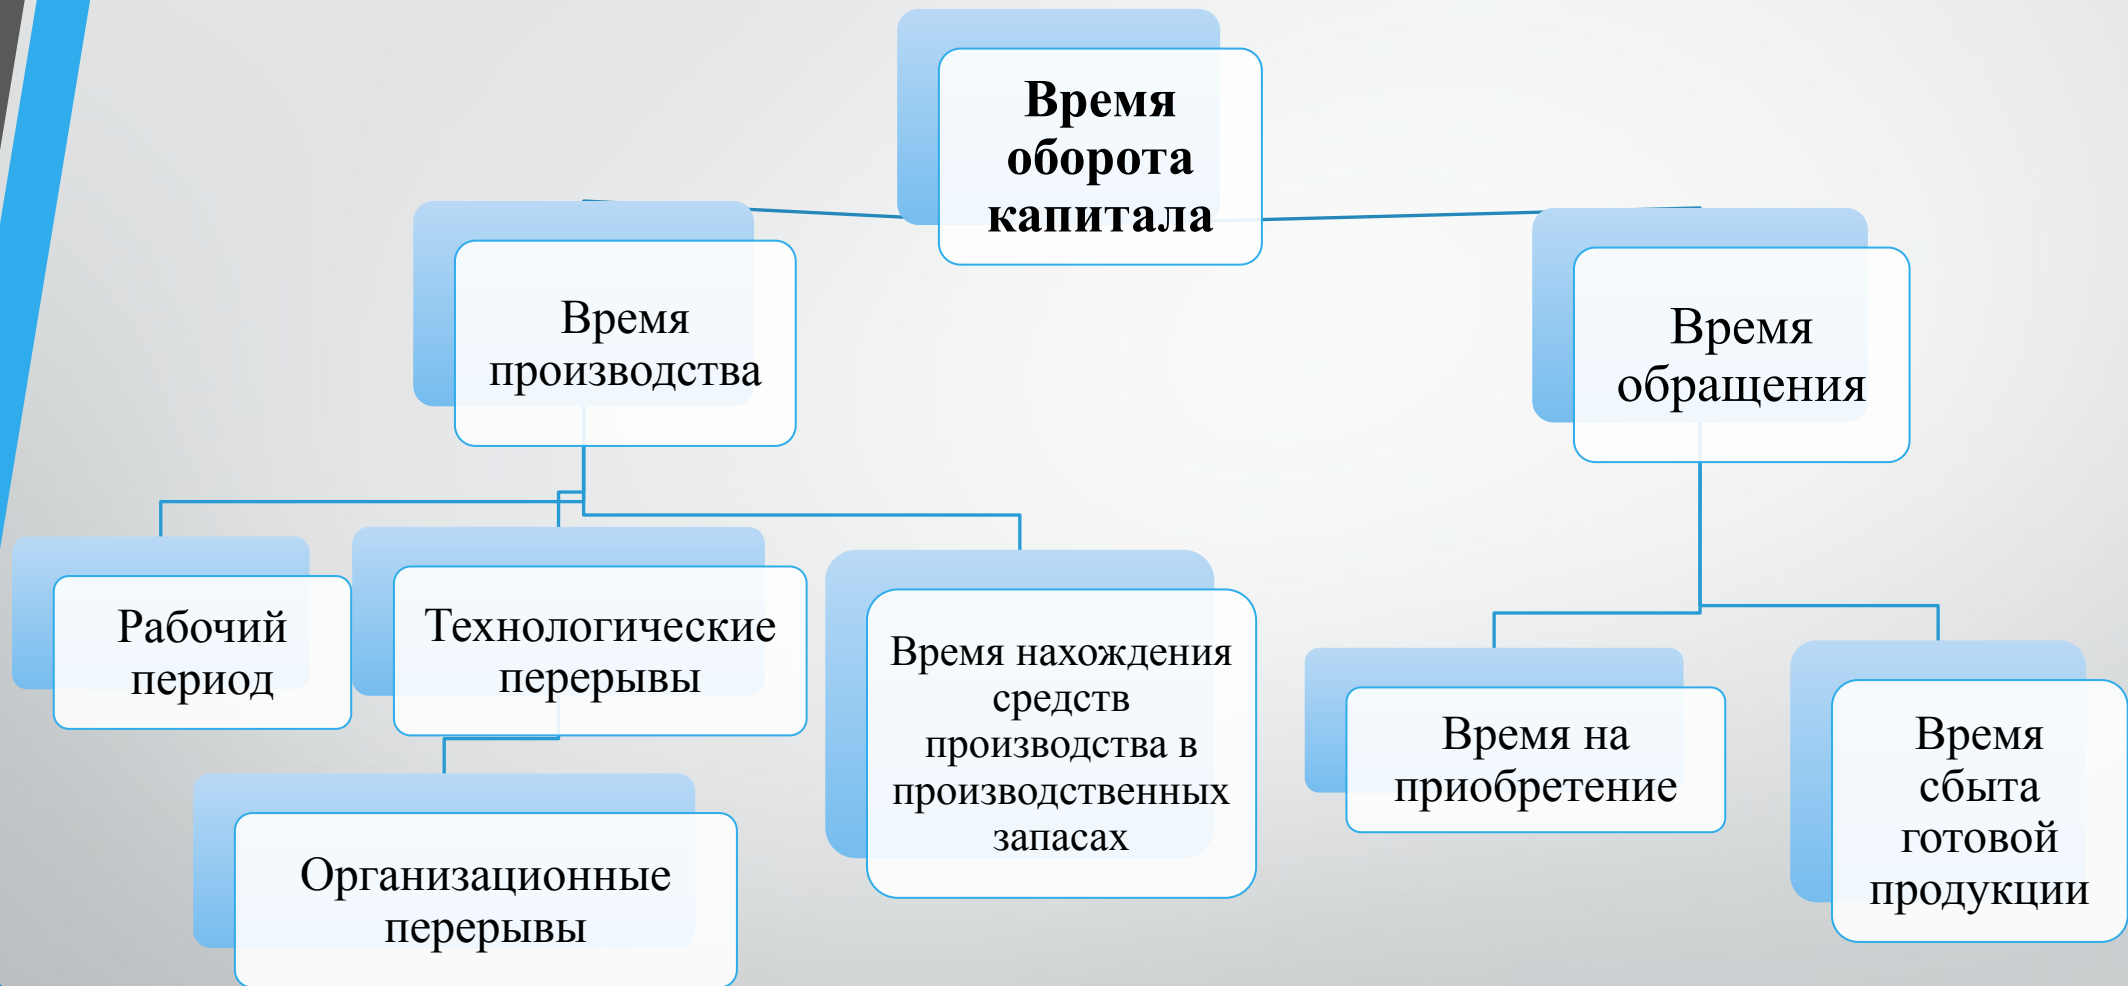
Время оборота капитала

Время производства

Время обращения

Рабочий период

Технологические перерывы

Время нахождения средств производства в производственных запасах

Организационные перерывы

Время на приобретение

Время сбыта готовой продукции